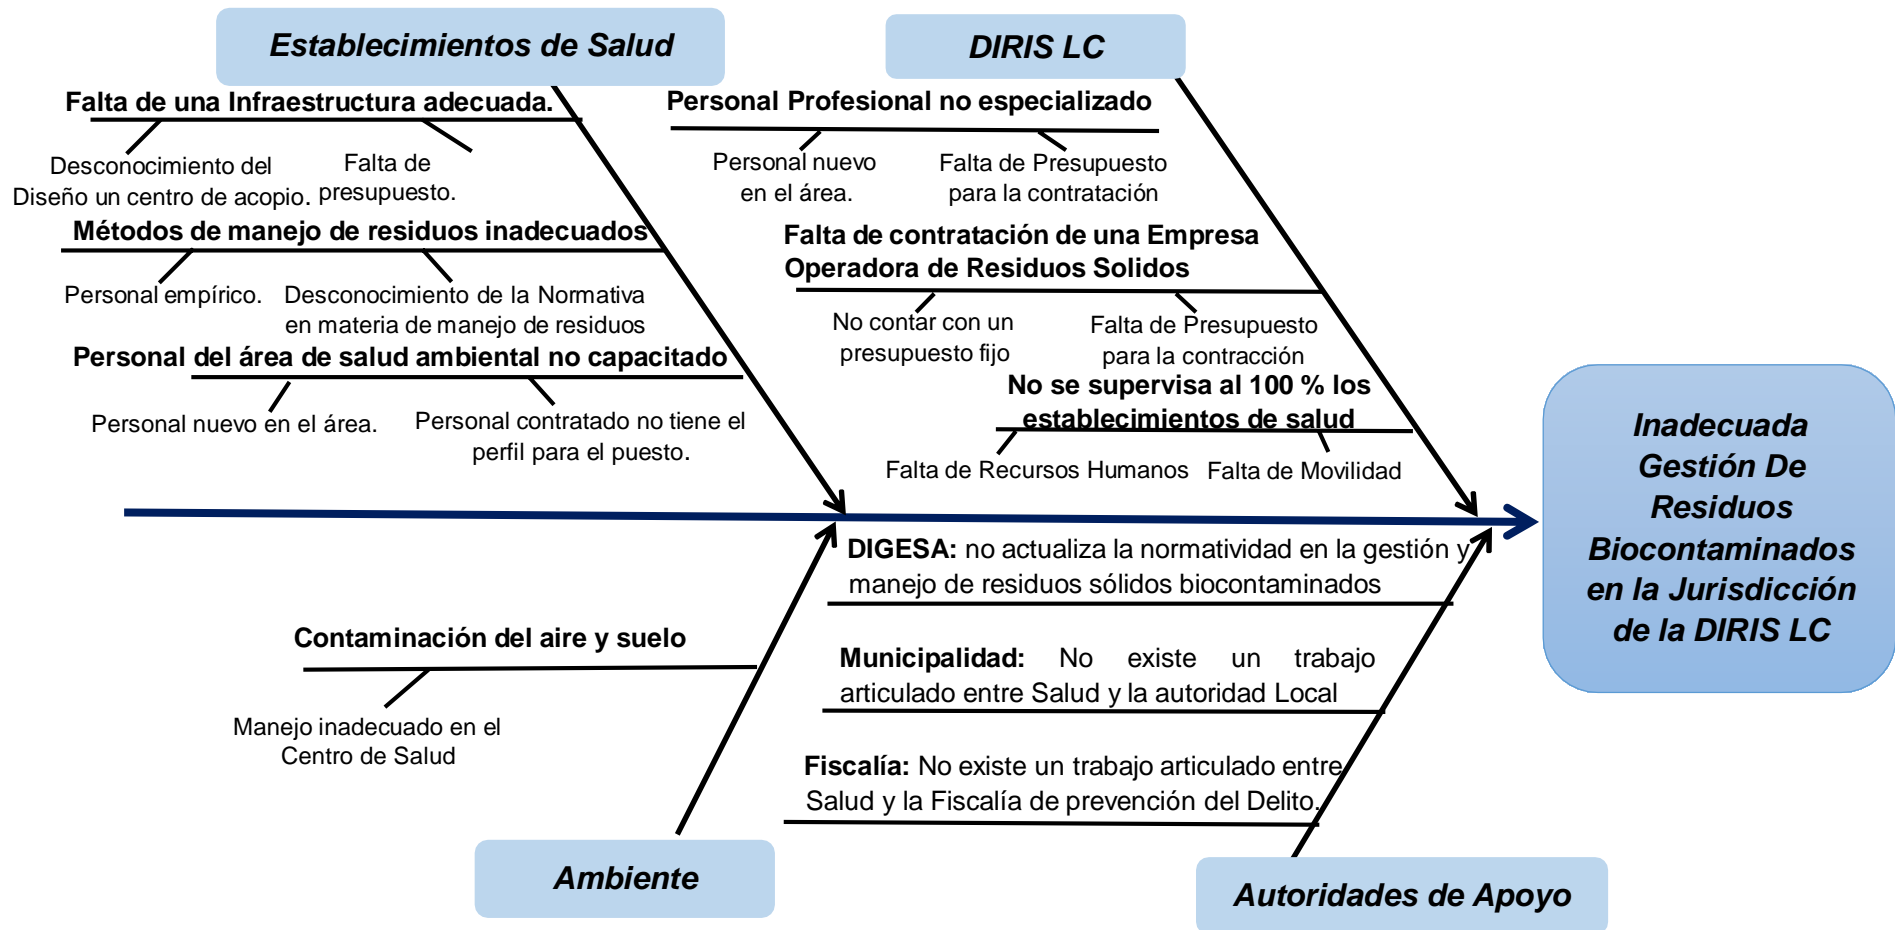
Establecimientos de Salud

Falta de una Infraestructura adecuada.

Desconocimiento del Diseño un centro de acopio.

Falta de presupuesto.

Métodos de manejo de residuos inadecuados

Personal empírico.

Desconocimiento de la Normativa en materia de manejo de residuos

Personal del área de salud ambiental no capacitado

Personal nuevo en el área.

Personal contratado no tiene el perfil para el puesto.

DIRIS LC

Personal Profesional no especializado

Personal nuevo en el área.

Falta de Presupuesto para la contratación

Falta de contratación de una Empresa Operadora de Residuos Solidos

No contar con un presupuesto fijo

Falta de Presupuesto para la contracción

No se supervisa al 100 % los establecimientos de salud

Falta de Recursos Humanos

Falta de Movilidad

Inadecuada Gestión De Residuos Biocontaminados en la Jurisdicción de la DIRIS LC

DIGESA: no actualiza la normatividad en la gestión y manejo de residuos sólidos biocontaminados

Municipalidad: No existe un trabajo articulado entre Salud y la autoridad Local

Fiscalía: No existe un trabajo articulado entre Salud y la Fiscalía de prevención del Delito.

Contaminación del aire y suelo

Manejo inadecuado en el Centro de Salud

Ambiente

Autoridades de Apoyo